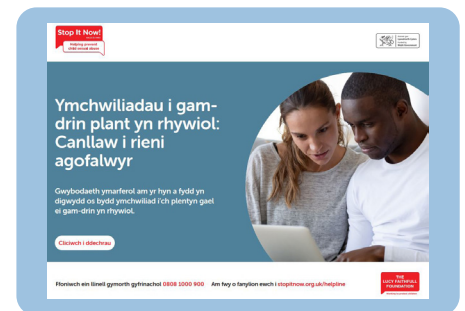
Stop It Now!

Helping prevent child sexual abuse

Ymchwiliadau i gam-drin plant yn rhywiol: Canllaw i rieni agofalwyr

Gwybodaeth ymarferol am yr hyn a fydd yn digwydd os bydd ymchwiliad i'ch plentyn gael ei gam-drin yn rhywiol.

Cliciwch i ddechrau

Ffoniwch ein llinell gymorth gyfrinachol 0808 1000 900 Am fwy o fanylion ewch i stopitnow.org.uk/helpline

THE LUCY FAITHFULL FOUNDATION